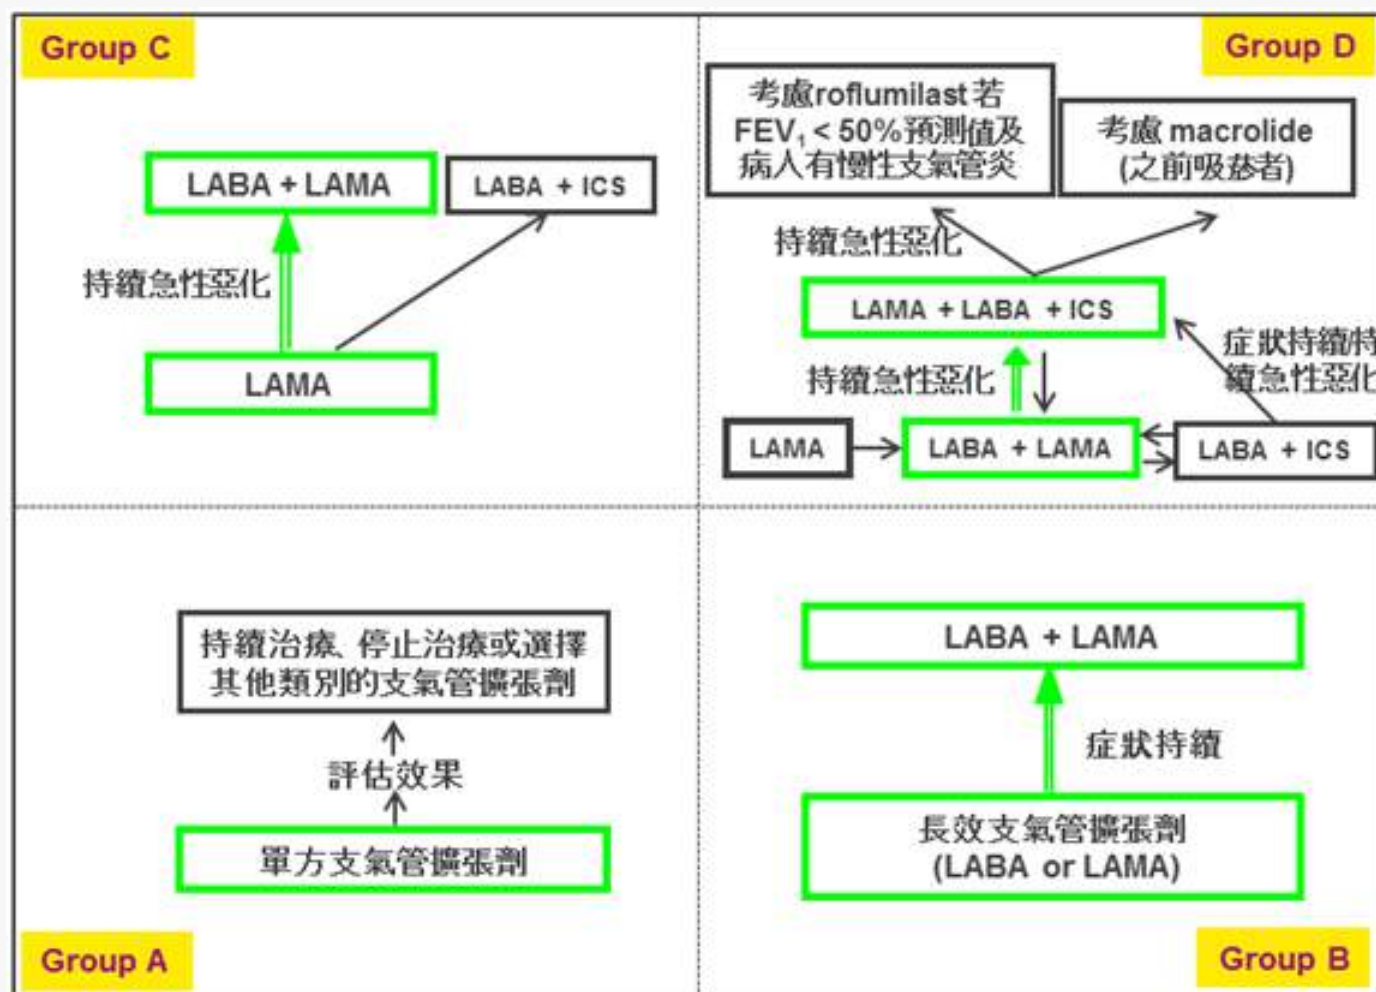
Group C

LABA + LAMA

LABA + ICS

持續急性惡化

LAMA

Group D

考慮roflumilast若 $FEV_1$ < 50%預測值及病人有慢性支氣管炎

考慮 macrolide (之前吸菸者)

持續急性惡化

LAMA + LABA + ICS

症狀持續/持 續急性惡化

持續急性惡化

LAMA

LABA + LAMA

LABA + ICS

持續治療、停止治療或選擇其他類別的支氣管擴張劑

評估效果

單方支氣管擴張劑

Group A

LABA + LAMA

症狀持續

長效支氣管擴張劑 (LABA or LAMA)

Group B